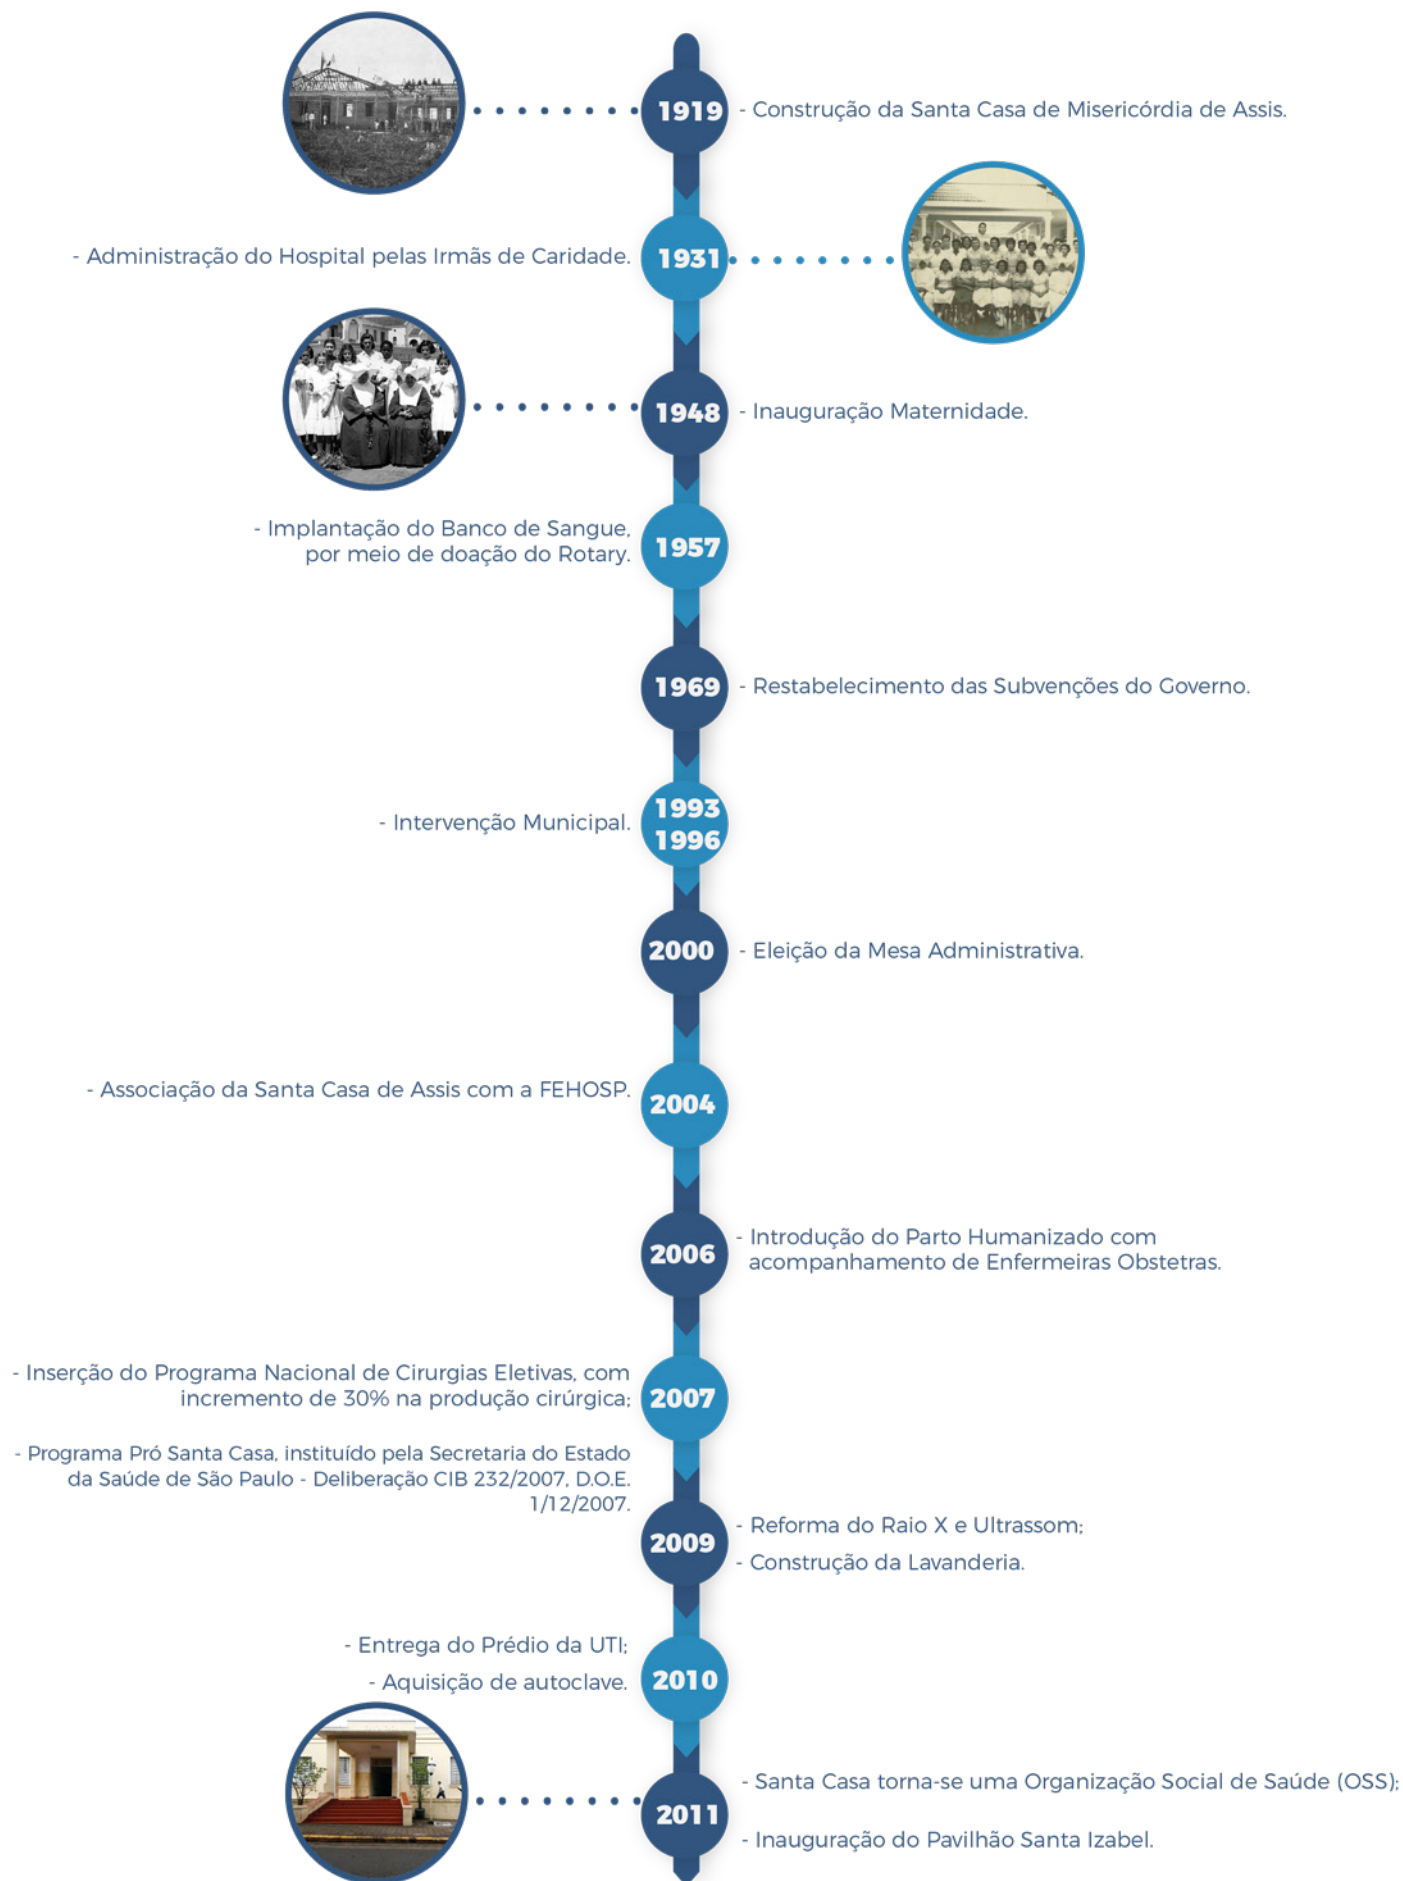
1919 - Construção da Santa Casa de Misericórdia de Assis.

- Administração do Hospital pelas Irmãs de Caridade. 1931

1948 - Inauguração Maternidade.

- Implantação do Banco de Sangue, por meio de doação do Rotary. 1957

1969 - Restabelecimento das Subvenções do Governo.

- Intervenção Municipal. 1993 1996

2000 - Eleição da Mesa Administrativa.

- Associação da Santa Casa de Assis com a FEHOSP. 2004

2006 - Introdução do Parto Humanizado com acompanhamento de Enfermeiras Obstetras.

- Inserção do Programa Nacional de Cirurgias Eletivas, com incremento de 30% na produção cirúrgica; 2007

- Programa Pró Santa Casa, instituído pela Secretaria do Estado da Saúde de São Paulo - Deliberação CIB 232/2007, D.O.E. 1/12/2007.

2009 - Reforma do Raio X e Ultrassom;
- Construção da Lavanderia.

- Entrega do Prédio da UTI;
- Aquisição de autoclave. 2010

2011 - Santa Casa torna-se uma Organização Social de Saúde (OSS);
- Inauguração do Pavilhão Santa Izabel.